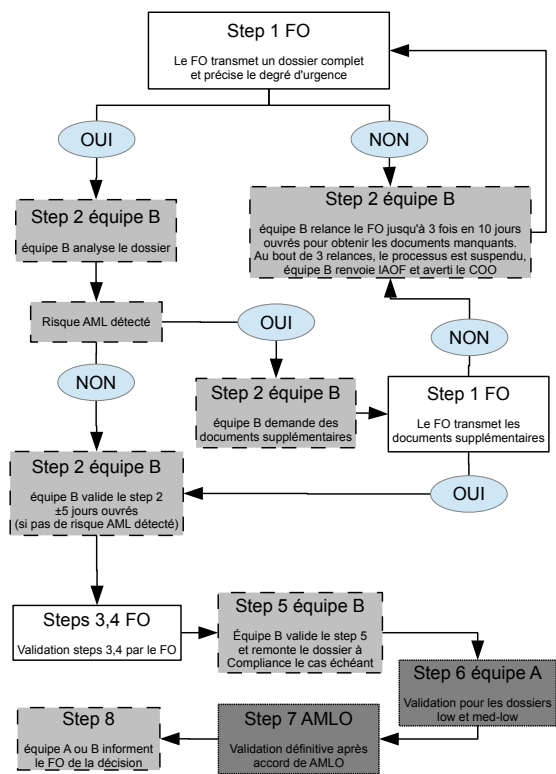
Step 1 FO

Le FO transmet un dossier complet et précise le degré d'urgence

OUI

NON

Step 2 équipe B

équipe B analyse le dossier

Step 2 équipe B

équipe B relance le FO jusqu'à 3 fois en 10 jours ouvrés pour obtenir les documents manquants. Au bout de 3 relances, le processus est suspendu, équipe B renvoie lAOF et averti le COO

Risque AML détecté

OUI

NON

NON

Step 2 équipe B

équipe B demande des documents supplémentaires

Step 1 FO

Le FO transmet les documents supplémentaires

OUI

Step 2 équipe B

équipe B valide le step 2 ±5 jours ouvrés (si pas de risque AML détecté)

Steps 3,4 FO

Validation steps 3,4 par le FO

Step 5 équipe B

Équipe B valide le step 5 et remonte le dossier à Compliance le cas échéant

Step 6 équipe A

Validation pour les dossiers low et med-low

Step 8

équipe A ou B informent le FO de la décision

Step 7 AMLO

Validation définitive après accord de AMLO